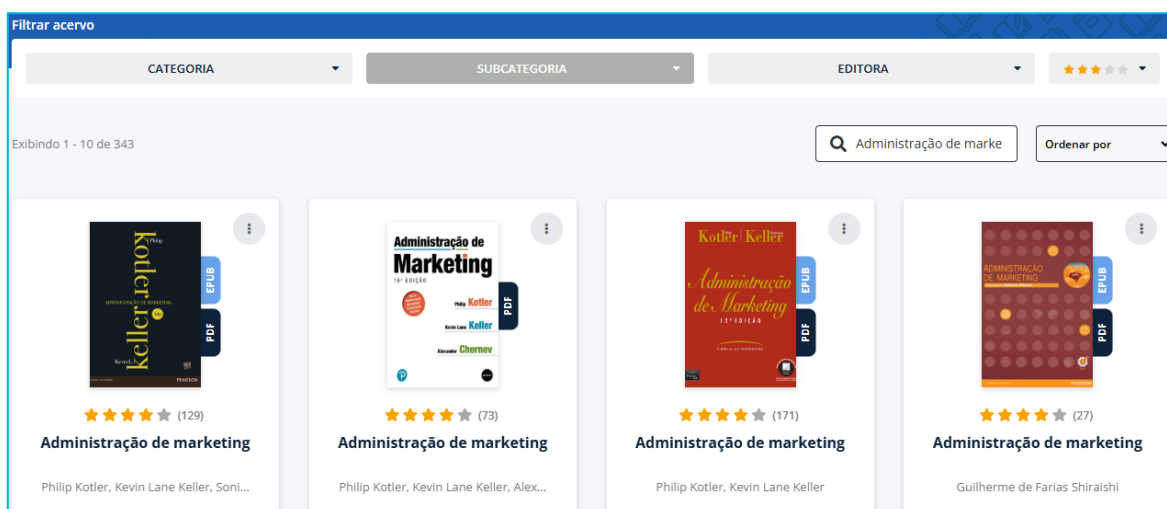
Filtrar acervo

CATEGORIA
SUBCATEGORIA
EDITORA

Exibindo 1 - 10 de 343

Administração de marke

Ordenar por

Kotler Keller
Philip
ADMINISTRAÇÃO DE MARKETING
PEARSON
EPUB
PDF
(129)
Administração de marketing
Philip Kotler, Kevin Lane Keller, Soni...

Administração de Marketing
16ª EDIÇÃO
Philip Kotler
Kevin Lane Keller
Alexander Chernev
PDF
(73)
Administração de marketing
Philip Kotler, Kevin Lane Keller, Alex...

Kotler Keller
Administração de Marketing
12ª EDIÇÃO
EPUB
PDF
(171)
Administração de marketing
Philip Kotler, Kevin Lane Keller

ADMINISTRAÇÃO DE MARKETING
PEARSON
EPUB
PDF
(27)
Administração de marketing
Guilherme de Farias Shiraishi